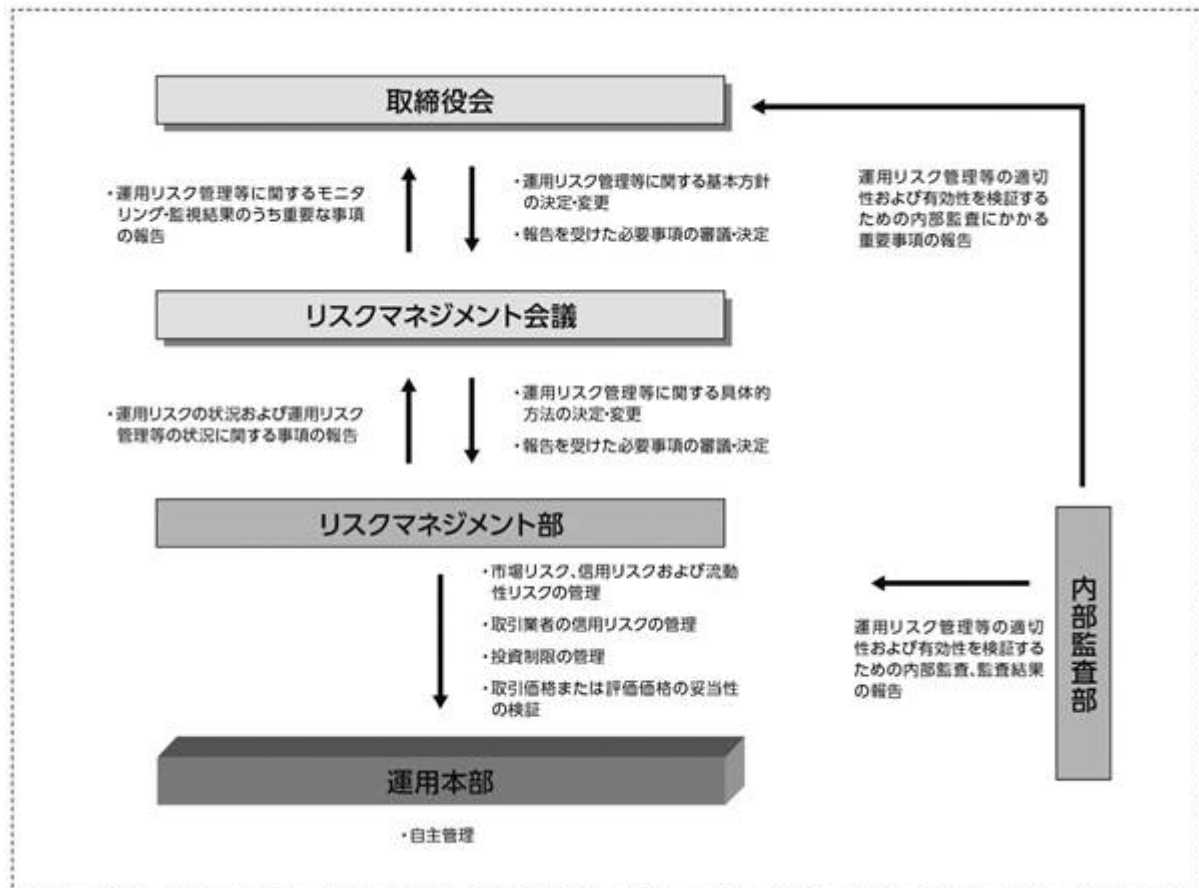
取締役会

・運用リスク管理等に関するモニタリング・監視結果のうち重要な事項の報告

・運用リスク管理等に関する基本方針の決定・変更

・報告を受けた必要事項の審議・決定

運用リスク管理等の適切性および有効性を検証するための内部監査にかかる重要事項の報告

リスクマネジメント会議

・運用リスクの状況および運用リスク管理等の状況に関する事項の報告

・運用リスク管理等に関する具体的方法の決定・変更

・報告を受けた必要事項の審議・決定

リスクマネジメント部

・市場リスク、信用リスクおよび流動性リスクの管理

・取引業者の信用リスクの管理

・投資制限の管理

・取引価格または評価価格の妥当性の検証

運用リスク管理等の適切性および有効性を検証するための内部監査、監査結果の報告

内部監査部

運用本部

・自主管理